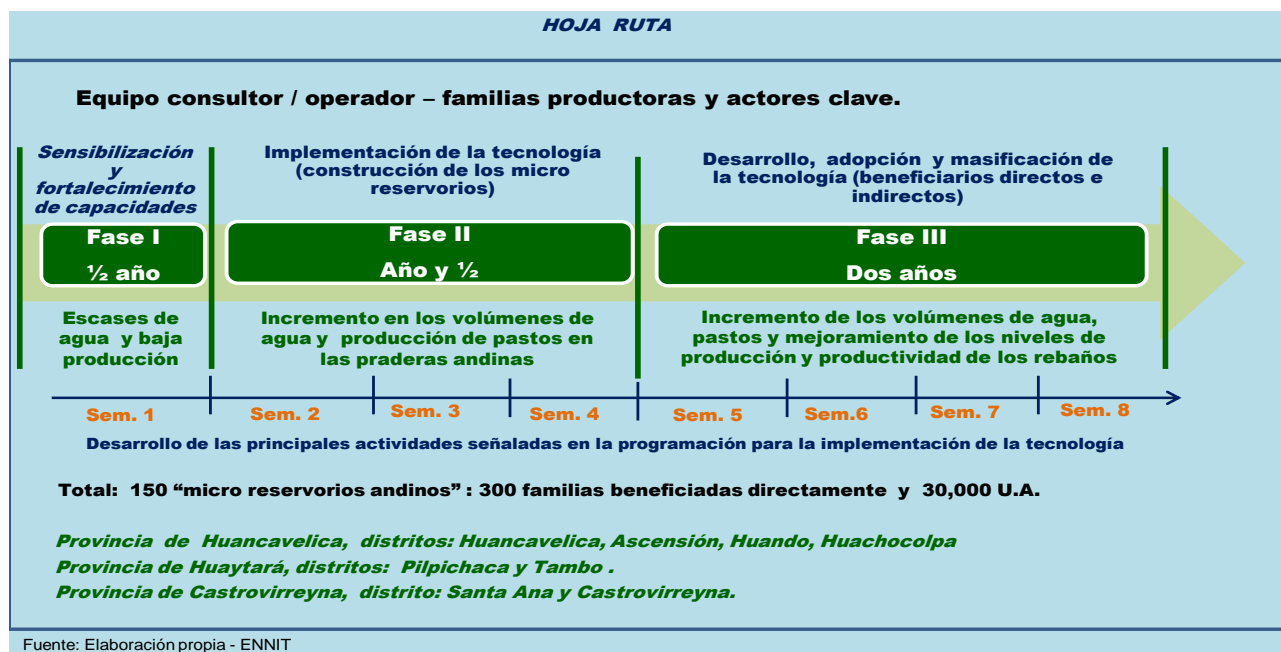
HOJA RUTA

Equipo consultor / operador – familias productoras y actores clave.

Sensibilización y fortalecimiento de capacidades

Implementación de la tecnología (construcción de los micro reservorios)

Desarrollo, adopción y masificación de la tecnología (beneficiarios directos e indirectos)

Fase I
½ año

Fase II
Año y ½

Fase III
Dos años

Escases de agua y baja producción

Incremento en los volúmenes de agua y producción de pastos en las praderas andinas

Incremento de los volúmenes de agua, pastos y mejoramiento de los niveles de producción y productividad de los rebaños

Sem. 1 Sem. 2 Sem. 3 Sem. 4 Sem. 5 Sem.6 Sem. 7 Sem. 8

Desarrollo de las principales actividades señaladas en la programación para la implementación de la tecnología

Total: 150 “micro reservorios andinos” : 300 familias beneficiadas directamente y 30,000 U.A.

Provincia de Huancavelica, distritos: Huancavelica, Ascensión, Huando, Huachocolpa
Provincia de Huaytará, distritos: Pilpichaca y Tambo .
Provincia de Castrovirreyna, distrito: Santa Ana y Castrovirreyna.

Fuente: Elaboración propia - ENNIT